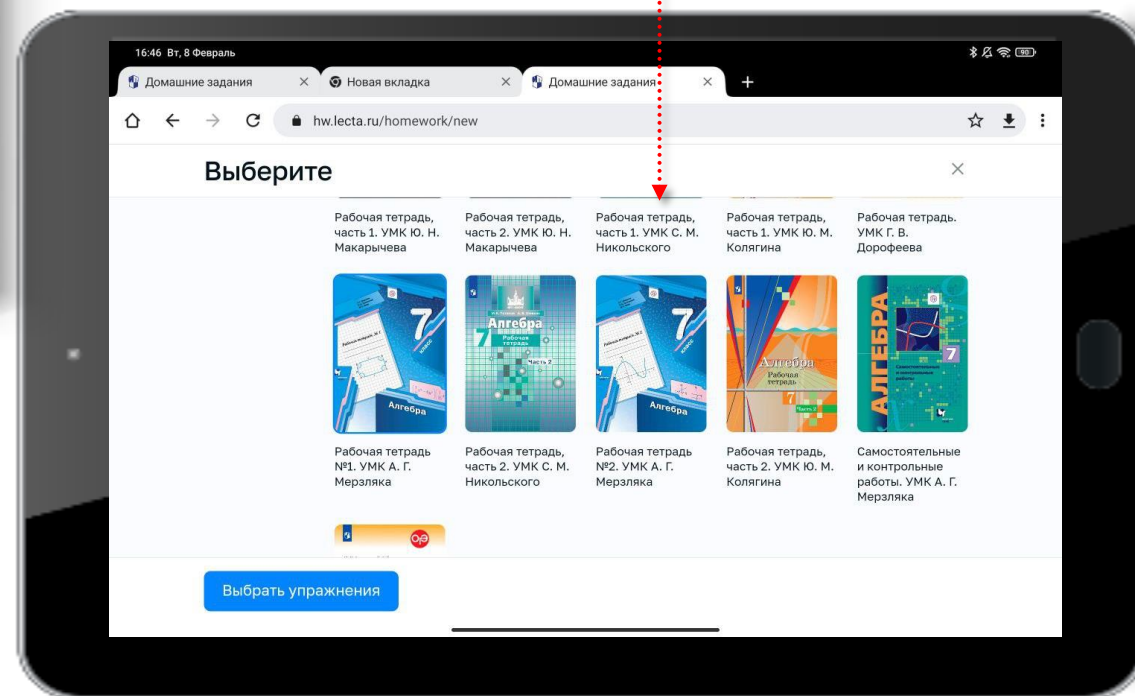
16:46 Вт, 8 Февраль

Домашние задания
Новая вкладка
Домашние задания
+

hw.lecta.ru/homework/new

Выберите

Рабочая тетрадь, часть 1. УМК Ю. Н. Макарычева

Рабочая тетрадь, часть 2. УМК Ю. Н. Макарычева

Рабочая тетрадь, часть 1. УМК С. М. Никольского

Рабочая тетрадь, часть 1. УМК Ю. М. Колягина

Рабочая тетрадь. УМК Г. В. Дорофеева

7
Алгебра

Алгебра
7
Рабочая тетрадь
Часть 2

7
Алгебра

Алгебра
Рабочая тетрадь
7

АЛГЕБРА
7

Рабочая тетрадь №1. УМК А. Г. Мерзляка

Рабочая тетрадь, часть 2. УМК С. М. Никольского

Рабочая тетрадь №2. УМК А. Г. Мерзляка

Рабочая тетрадь, часть 2. УМК Ю. М. Колягина

Самостоятельные и контрольные работы. УМК А. Г. Мерзляка

Выбрать упражнения